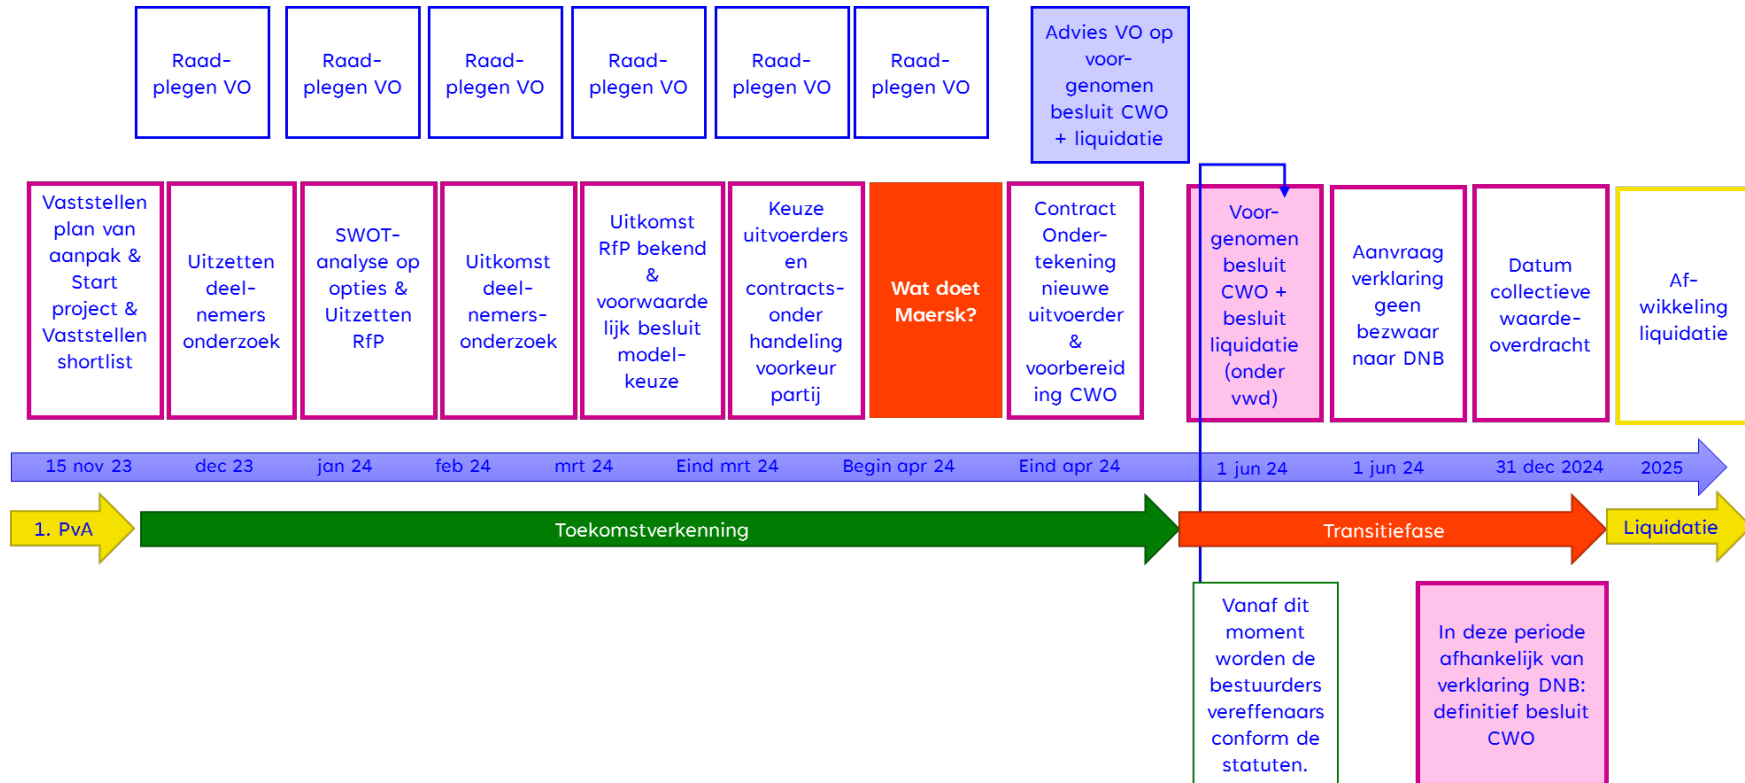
Raad-plegen VO

Raad-plegen VO

Raad-plegen VO

Raad-plegen VO

Raad-plegen VO

Raad-plegen VO

Advies VO op voor-genomen besluit CWO + liquidatie

Vaststellen plan van aanpak & Start project & Vaststellen shortlist

Uitzetten deel-nemers onderzoek

SWOT-analyse op opties & Uitzetten RfP

Uitkomst deel-nemers-onderzoek

Uitkomst RfP bekend & voorwaarde lijk besluit model-keuze

Keuze uitvoerders en contracts-onder handeling voorkeur partij

Wat doet Maersk?

Contract Onder-tekening nieuwe uitvoerder & voorbereid ing CWO

Voor-genomen besluit CWO + besluit liquidatie (onder vwd)

Aanvraag verklaring geen bezwaar naar DNB

Datum collectieve waarde-overdracht

Af-wikkeling liquidatie

15 nov 23 dec 23 jan 24 feb 24 mrt 24 Eind mrt 24 Begin apr 24 Eind apr 24 1 jun 24 1 jun 24 31 dec 2024 2025

1. PvA

Toekomstverkenning

Transitiefase

Liquidatie

Vanaf dit moment worden de bestuurders vereffenaars conform de statuten.

In deze periode afhankelijk van verklaring DNB: definitief besluit CWO